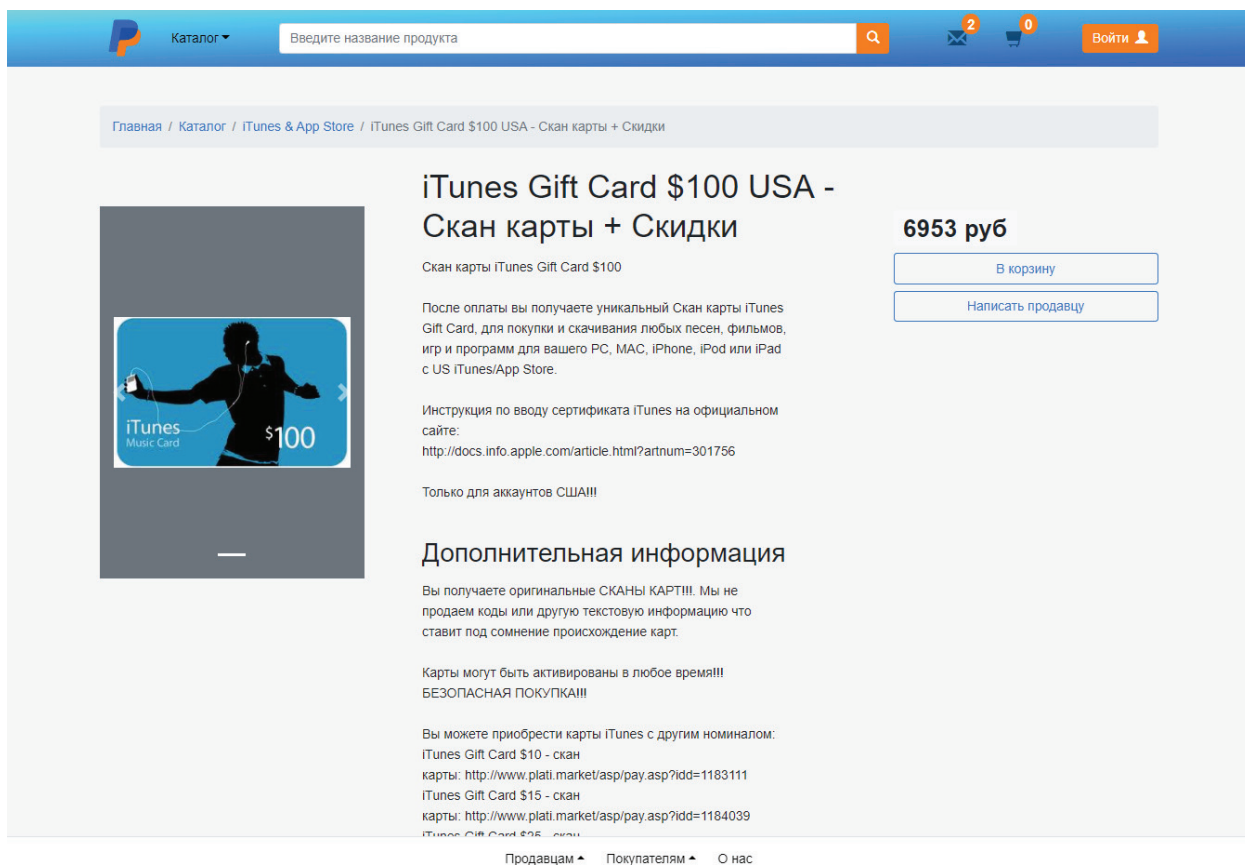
Каталог

Введите название продукта

2 0

Войти

Главная / Каталог / iTunes & App Store / iTunes Gift Card $100 USA - Скан карты + Скидки

iTunes Gift Card $100 USA - Скан карты + Скидки

6953 руб

В корзину

Написать продавцу

iTunes Music Card $100

Скан карты iTunes Gift Card $100

После оплаты вы получаете уникальный Скан карты iTunes Gift Card, для покупки и скачивания любых песен, фильмов, игр и программ для вашего PC, MAC, iPhone, iPod или iPad с US iTunes/App Store.

Инструкция по вводу сертификата iTunes на официальном сайте: http://docs.info.apple.com/article.html?artnum=301756

Только для аккаунтов США!!!

Дополнительная информация

Вы получаете оригинальные СКАНЫ КАРТ!!!. Мы не продаем коды или другую текстовую информацию что ставит под сомнение происхождение карт.

Карты могут быть активированы в любое время!!! БЕЗОПАСНАЯ ПОКУПКА!!!

Вы можете приобрести карты iTunes с другим номиналом:
iTunes Gift Card $10 - скан карты: http://www.plati.market/asp/pay.asp?idd=1183111
iTunes Gift Card $15 - скан карты: http://www.plati.market/asp/pay.asp?idd=1184039
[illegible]

Продавцам Покупателям О нас